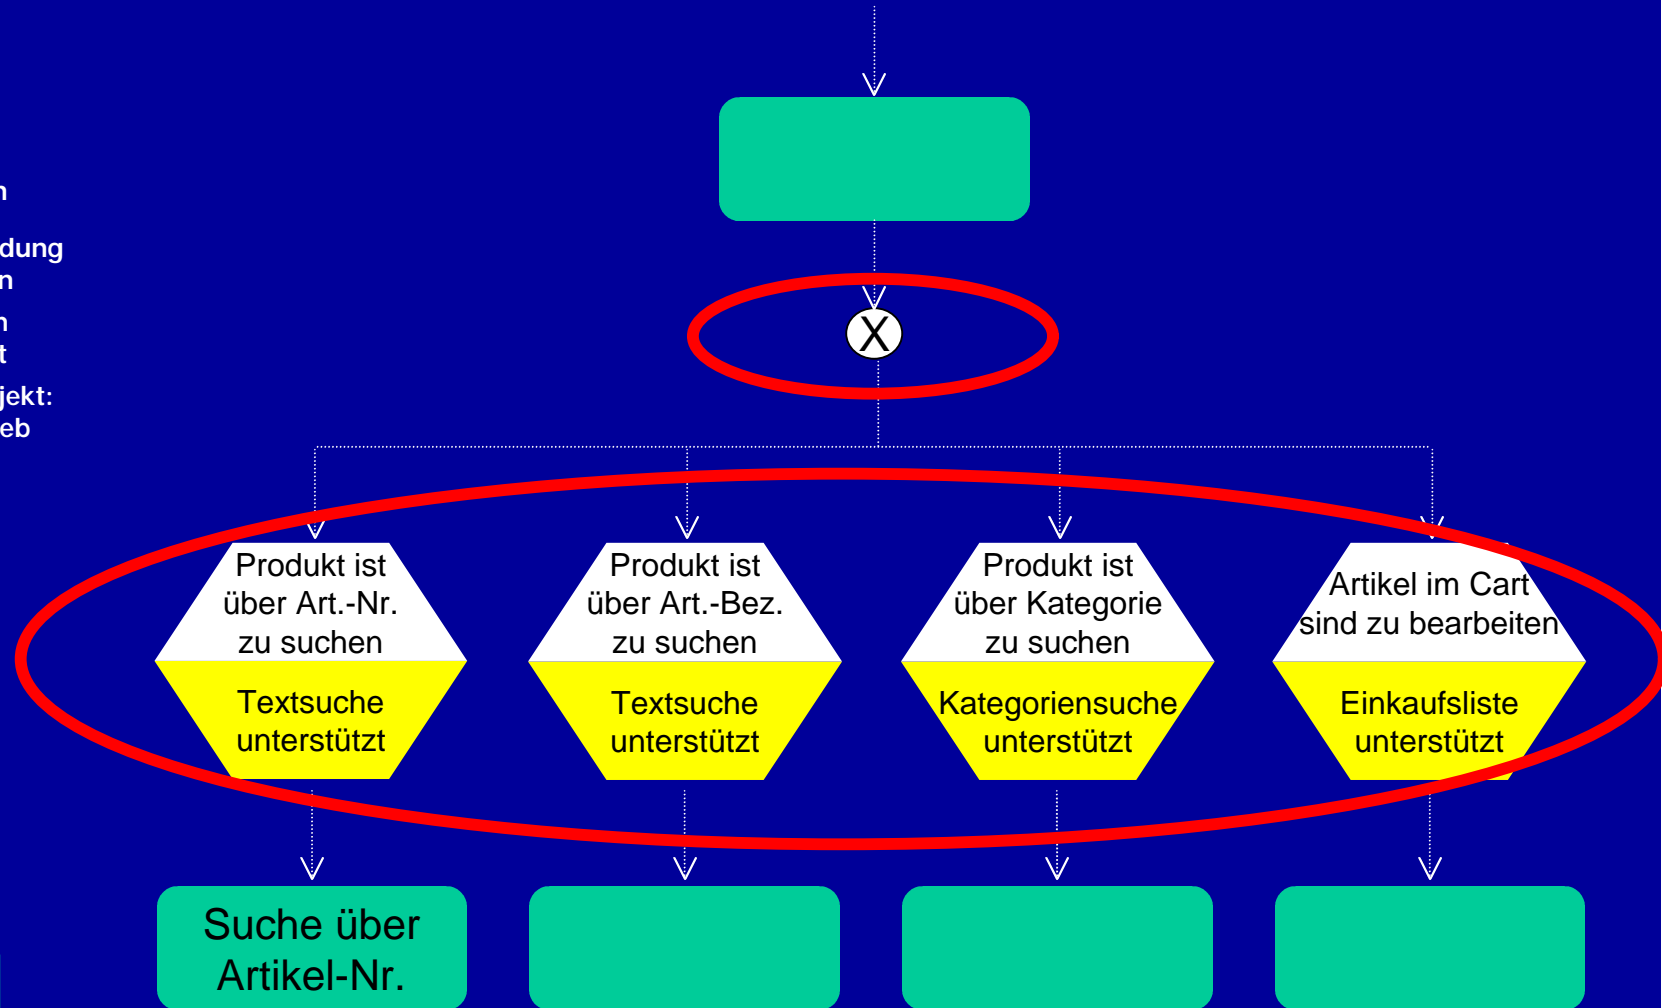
n

dung
n

n
t

jekt:
eb

X

Produkt ist über Art.-Nr. zu suchen

Textsuche unterstützt

Produkt ist über Art.-Bez. zu suchen

Textsuche unterstützt

Produkt ist über Kategorie zu suchen

Kategoriensuche unterstützt

Artikel im Cart sind zu bearbeiten

Einkaufsliste unterstützt

Suche über Artikel-Nr.